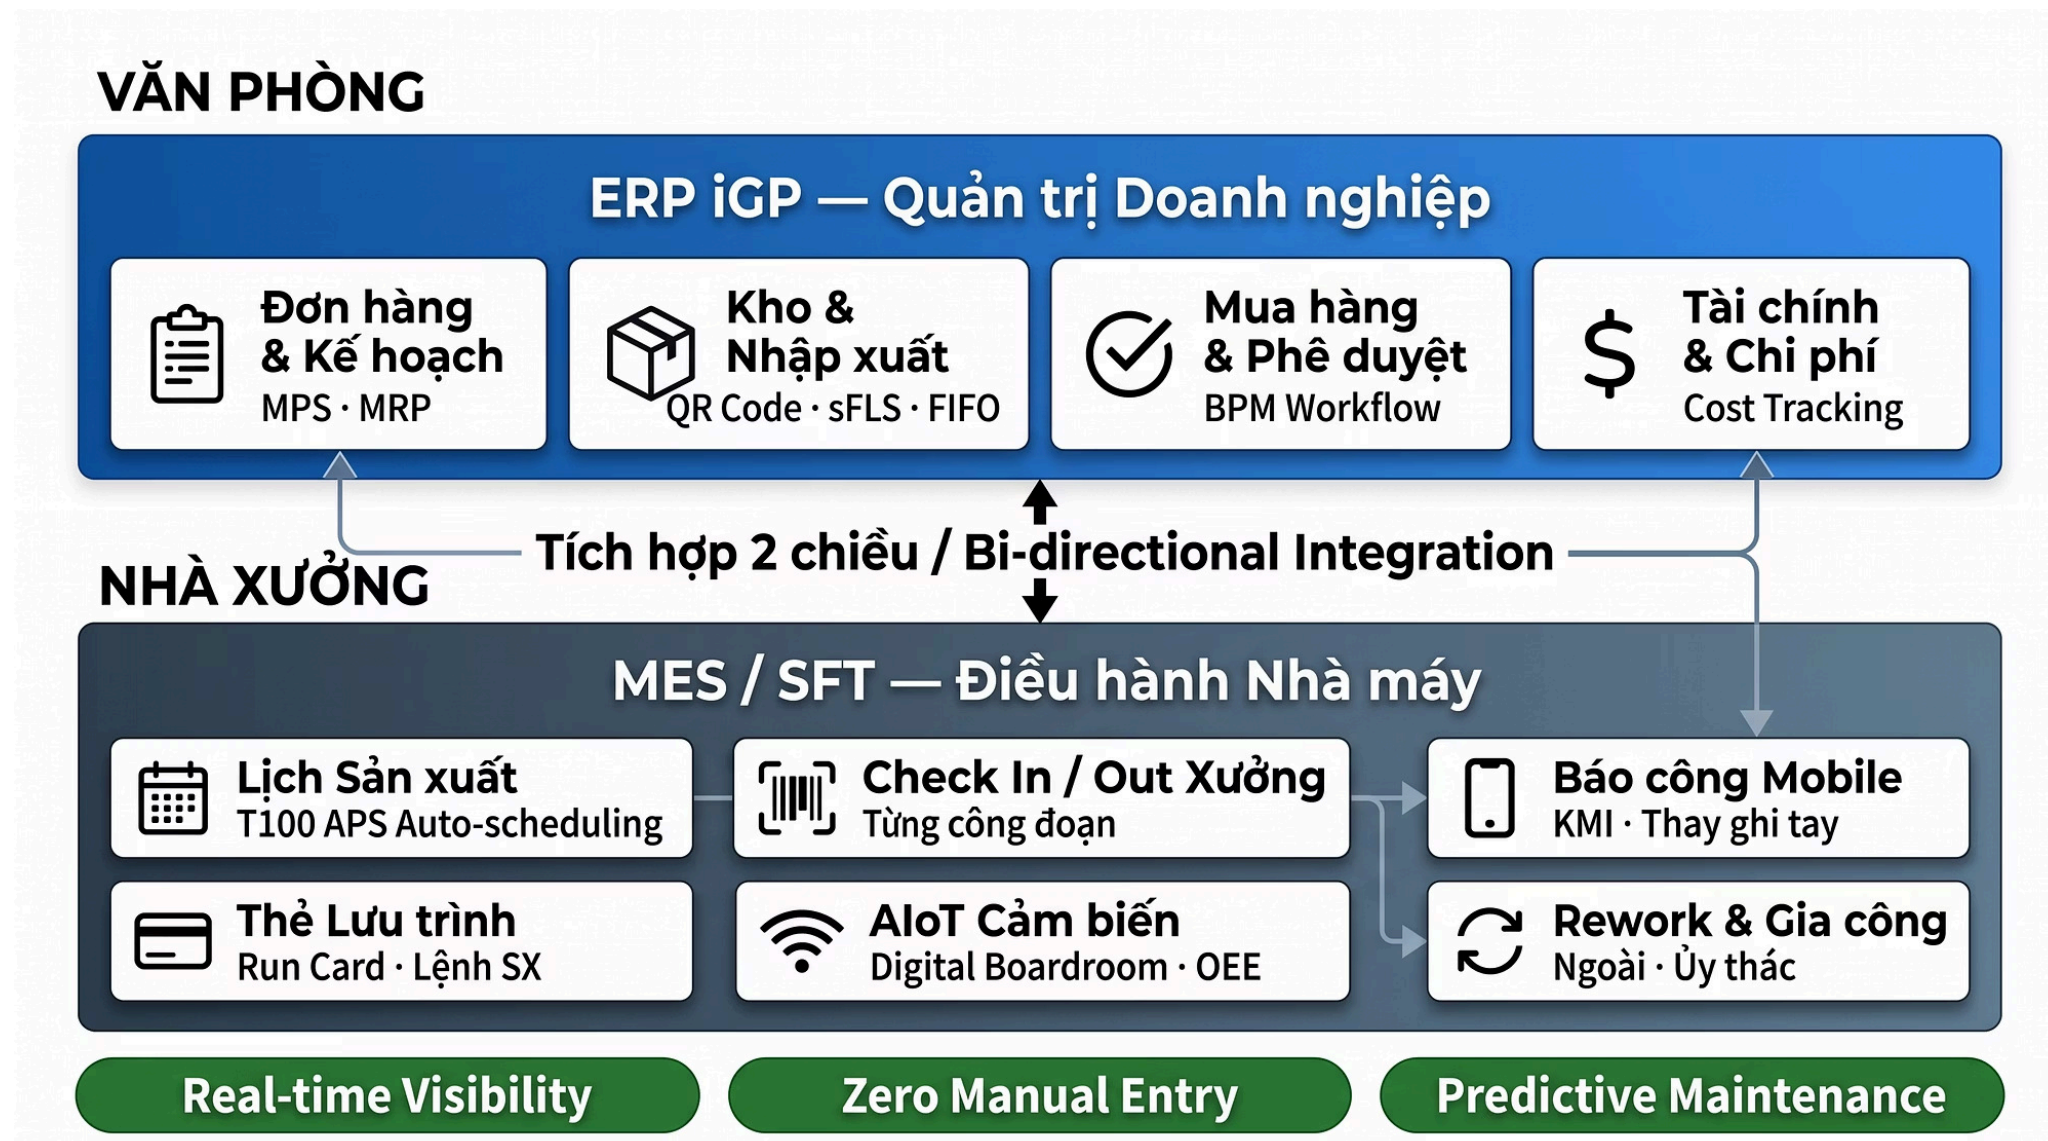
VĂN PHÒNG

ERP iGP — Quản trị Doanh nghiệp

Đơn hàng & Kế hoạch
MPS · MRP

Kho & Nhập xuất
QR Code · sFLS · FIFO

Mua hàng & Phê duyệt
BPM Workflow

$

Tài chính & Chi phí
Cost Tracking

Tích hợp 2 chiều / Bi-directional Integration

NHÀ XƯỞNG

MES / SFT — Điều hành Nhà máy

Lịch Sản xuất
T100 APS Auto-scheduling

Check In / Out Xưởng
Từng công đoạn

Báo công Mobile
KMI · Thay ghi tay

Thẻ Lưu trình
Run Card · Lệnh SX

AIoT Cảm biến
Digital Boardroom · OEE

Rework & Gia công
Ngoài · Ủy thác

Real-time Visibility

Zero Manual Entry

Predictive Maintenance